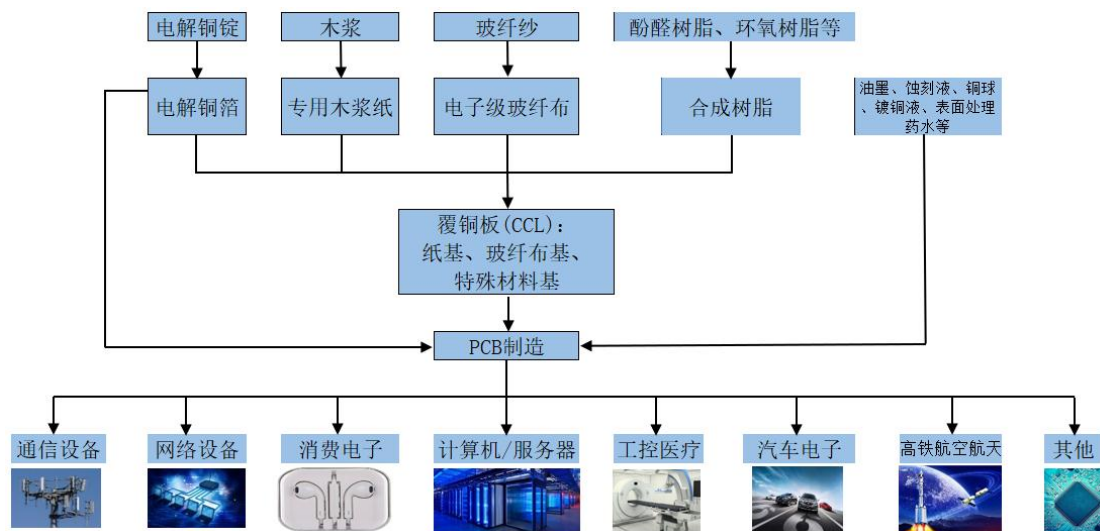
电解铜锭

木浆

玻纤纱

酚醛树脂、环氧树脂等

电解铜箔

专用木浆纸

电子级玻纤布

合成树脂

油墨、蚀刻液、铜球、镀铜液、表面处理药水等

覆铜板(CCL)：
纸基、玻纤布基、
特殊材料基

PCB制造

通信设备

网络设备

消费电子

计算机/服务器

工控医疗

汽车电子

高铁航空航天

其他